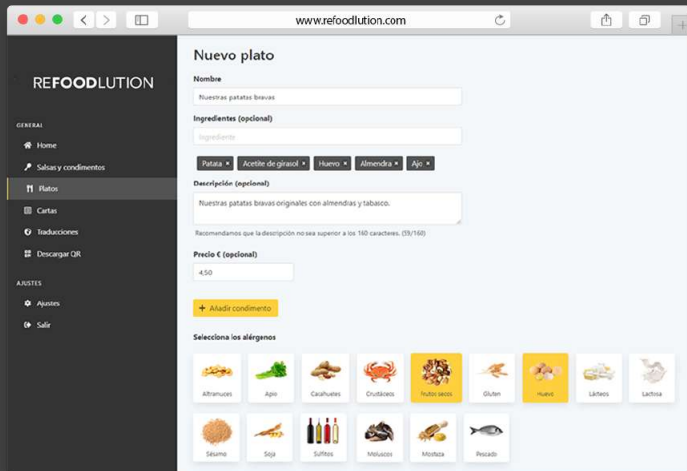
www.refoodlution.com

REFOODLUTION

GENERAL

Home

Salsas y condimentos

Platos

Cartas

Traducciones

Descargar QR

AJUSTES

Ajustes

Salir

Nuevo plato

Nombre

Nuestras patatas bravas

Ingredientes (opcional)

Ingrediente

Patata × Aceite de girasol × Huevo × Almendra × Ajo ×

Descripción (opcional)

Nuestras patatas bravas originales con almendras y tabasco.

Recomendamos que la descripción no sea superior a los 160 caracteres. (59/160)

Precio € (opcional)

4,50

+ Añadir condimento

Selecciona los alérgenos

Altramuces

Apio

Cacahuetes

Crustáceos

Frutos secos

Gluten

Huevo

Lácteos

Lactosa

Sésamo

Soja

Sulfitos

Moluscos

Mostaza

Pescado